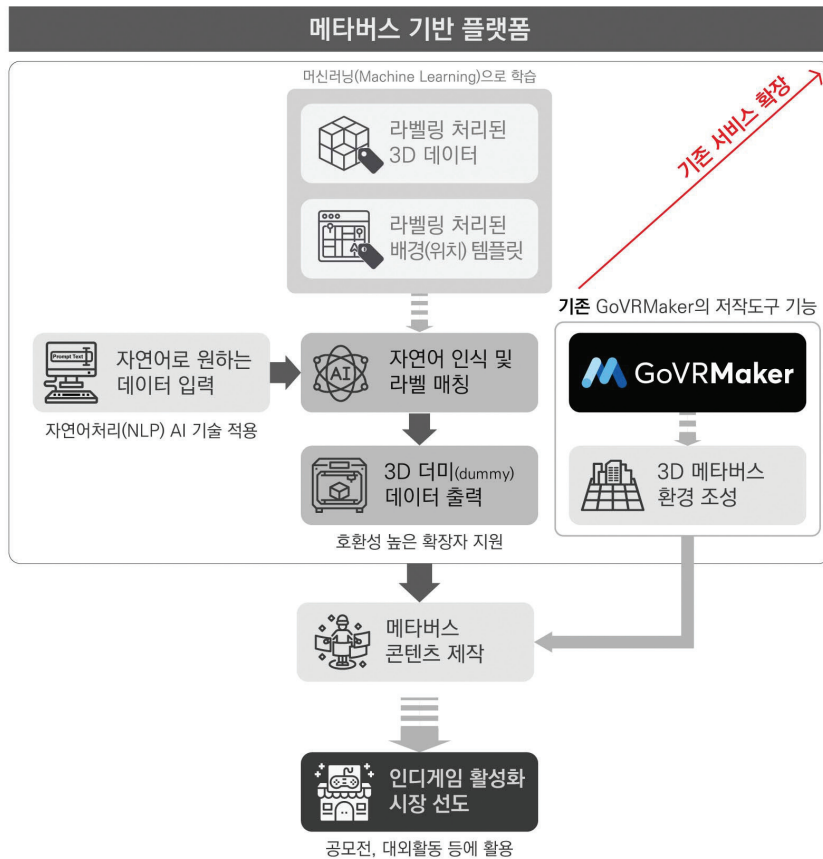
메타버스 기반 플랫폼

머신러닝(Machine Learning)으로 학습

라벨링 처리된 3D 데이터

라벨링 처리된 배경(위치) 템플릿

기존 서비스 확장

기존 GoVRMaker의 저작도구 기능

Prompt Text

자연어로 원하는 데이터 입력

자연어처리(NLP) AI 기술 적용

AI

자연어 인식 및 라벨 매칭

GoVRMaker

3D 더미(dummy) 데이터 출력

3D 메타버스 환경 조성

호환성 높은 확장자 지원

메타버스 콘텐츠 제작

인디게임 활성화 시장 선도

공모전, 대외활동 등에 활용